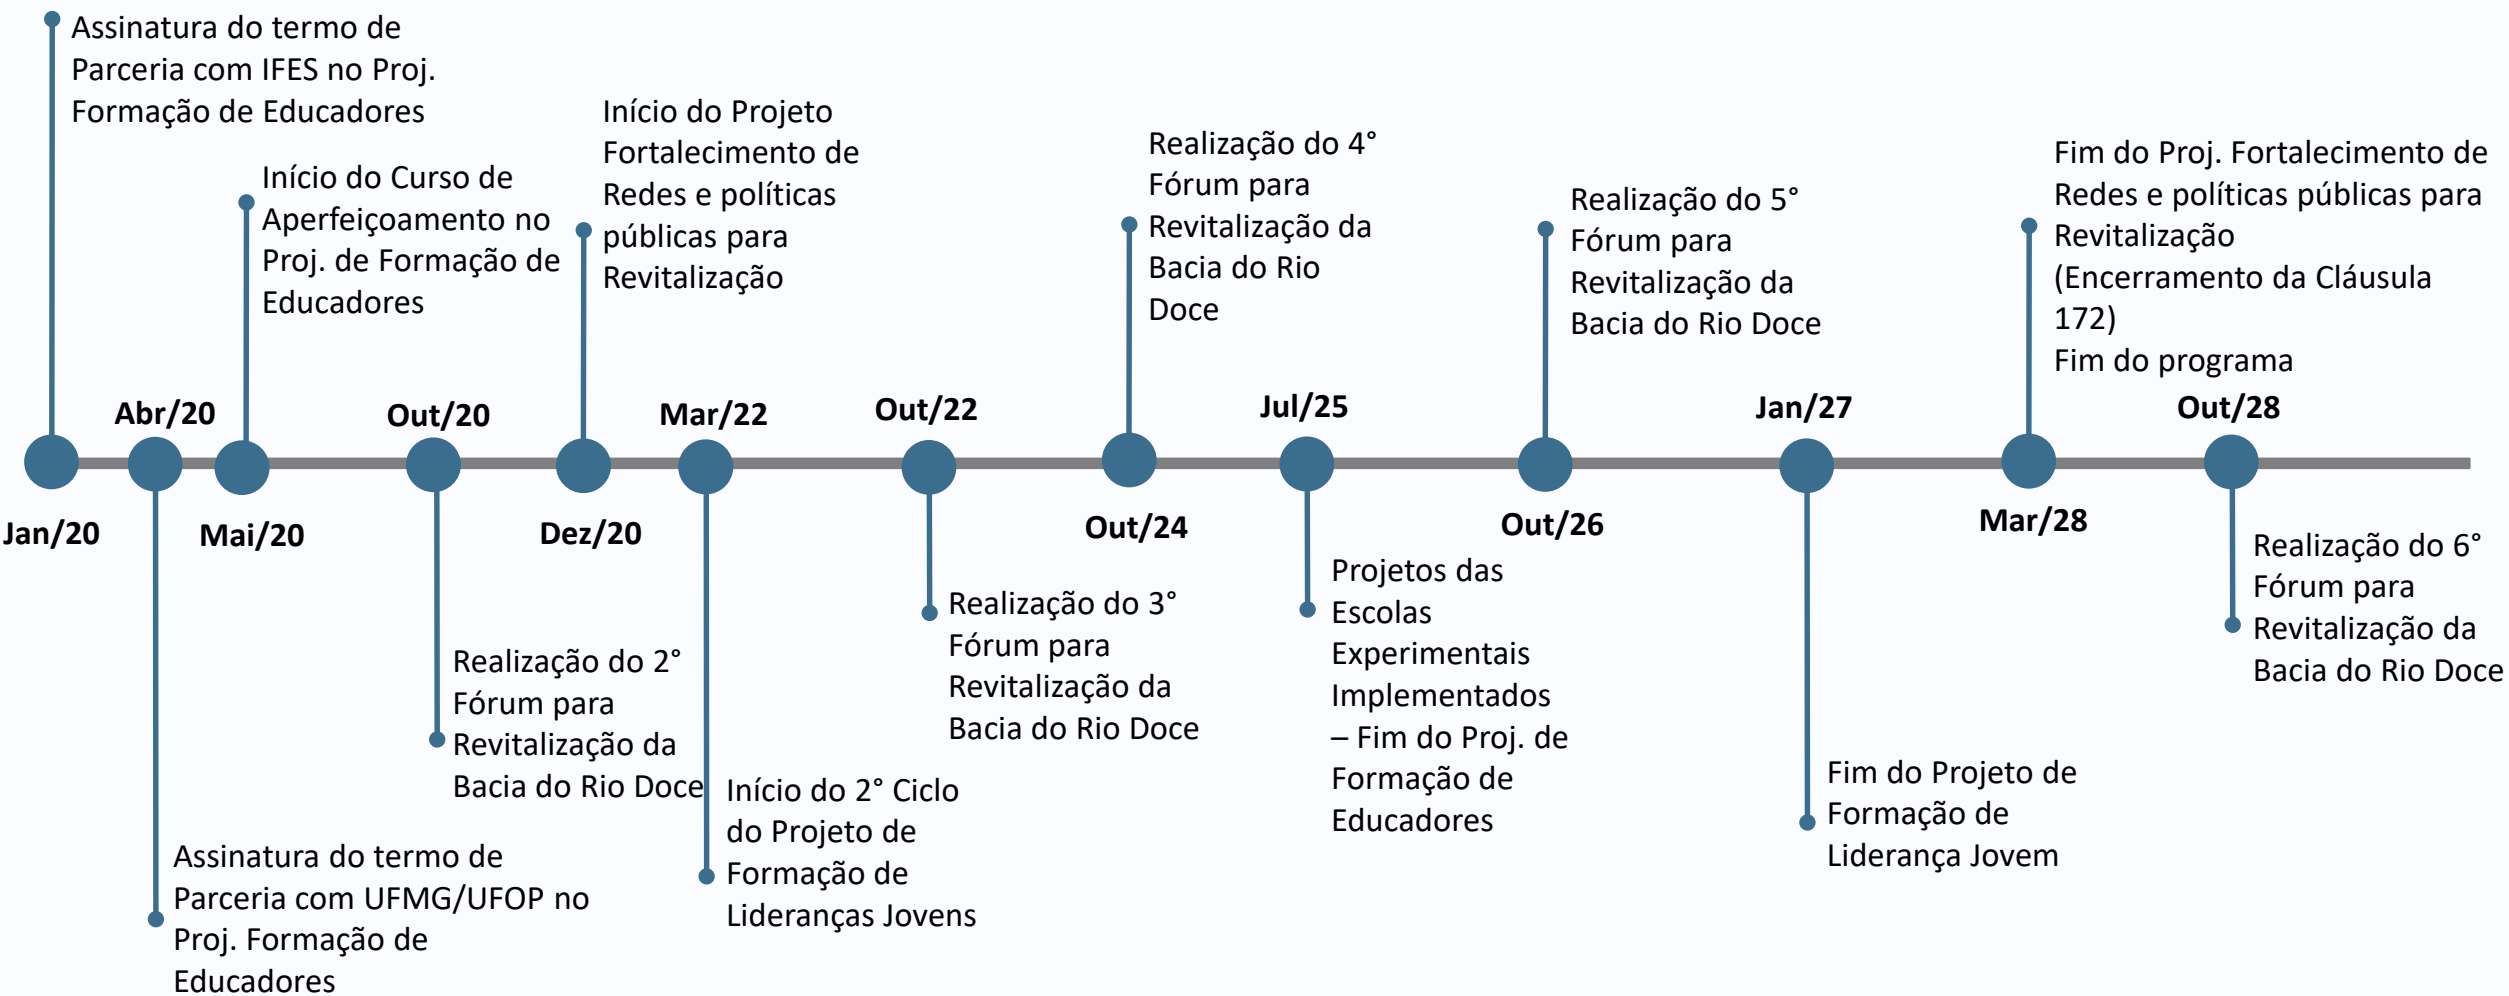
Assinatura do termo de Parceria com IFES no Proj. Formação de Educadores

Início do Curso de Aperfeiçoamento no Proj. de Formação de Educadores

Início do Projeto Fortalecimento de Redes e políticas públicas para Revitalização

Realização do 4° Fórum para Revitalização da Bacia do Rio Doce

Realização do 5° Fórum para Revitalização da Bacia do Rio Doce

Fim do Proj. Fortalecimento de Redes e políticas públicas para Revitalização (Encerramento da Cláusula 172)
Fim do programa

Abr/20

Out/20

Mar/22

Out/22

Jul/25

Jan/27

Out/28

Jan/20

Mai/20

Dez/20

Out/24

Out/26

Mar/28

Realização do 6° Fórum para Revitalização da Bacia do Rio Doce

Projetos das Escolas Experimentais Implementados – Fim do Proj. de Formação de Educadores

Realização do 3° Fórum para Revitalização da Bacia do Rio Doce

Realização do 2° Fórum para Revitalização da Bacia do Rio Doce

Início do 2° Ciclo do Projeto de Formação de Lideranças Jovens

Fim do Projeto de Formação de Liderança Jovem

Assinatura do termo de Parceria com UFMG/UFOP no Proj. Formação de Educadores